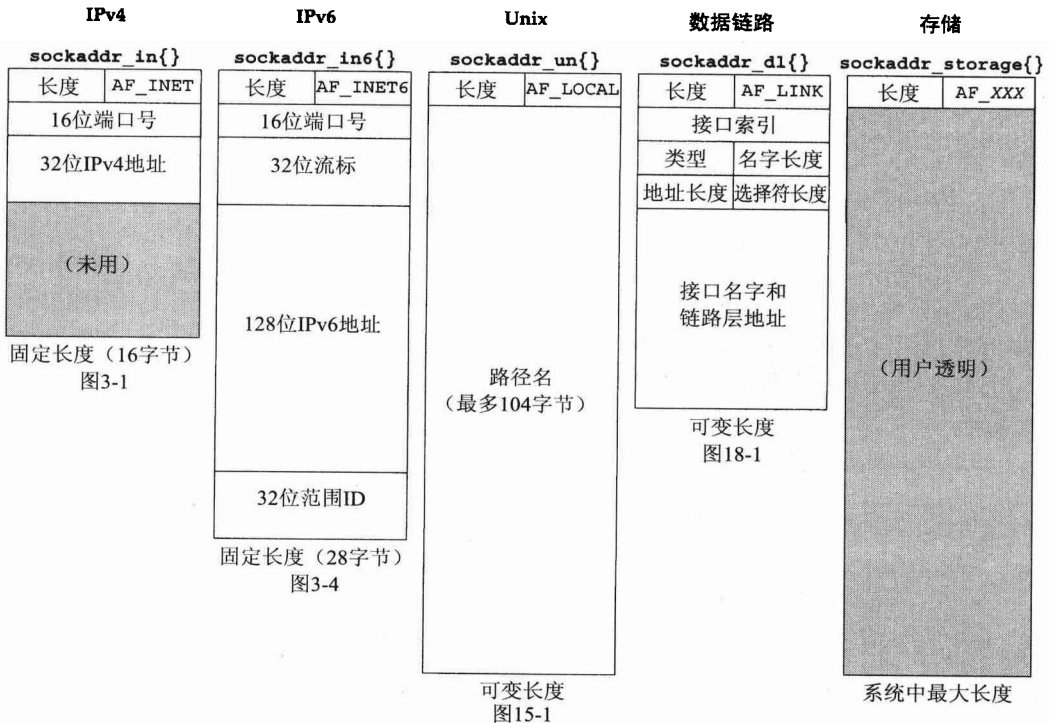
IPv4

sockaddr_in{}

| 长度 | AF_INET |
|---|---|
| 16位端口号 | |
| 32位IPv4地址 | |
| （未用） | |

固定长度（16字节）
图3-1

IPv6

sockaddr_in6{}

| 长度 | AF_INET6 |
|---|---|
| 16位端口号 | |
| 32位流标 | |
| 128位IPv6地址 | |
| 32位范围ID | |

固定长度（28字节）
图3-4

Unix

sockaddr_un{}

| 长度 | AF_LOCAL |
|---|---|
| 路径名（最多104字节） | |

可变长度
图15-1

数据链路

sockaddr_dl{}

| 长度 | AF_LINK |
|---|---|
| 接口索引 | |
| 类型 | 名字长度 |
| 地址长度 | 选择符长度 |
| 接口名字和链路层地址 | |

可变长度
图18-1

存储

sockaddr_storage{}

| 长度 | AF_XXX |
|---|---|
| （用户透明） | |

系统中最大长度